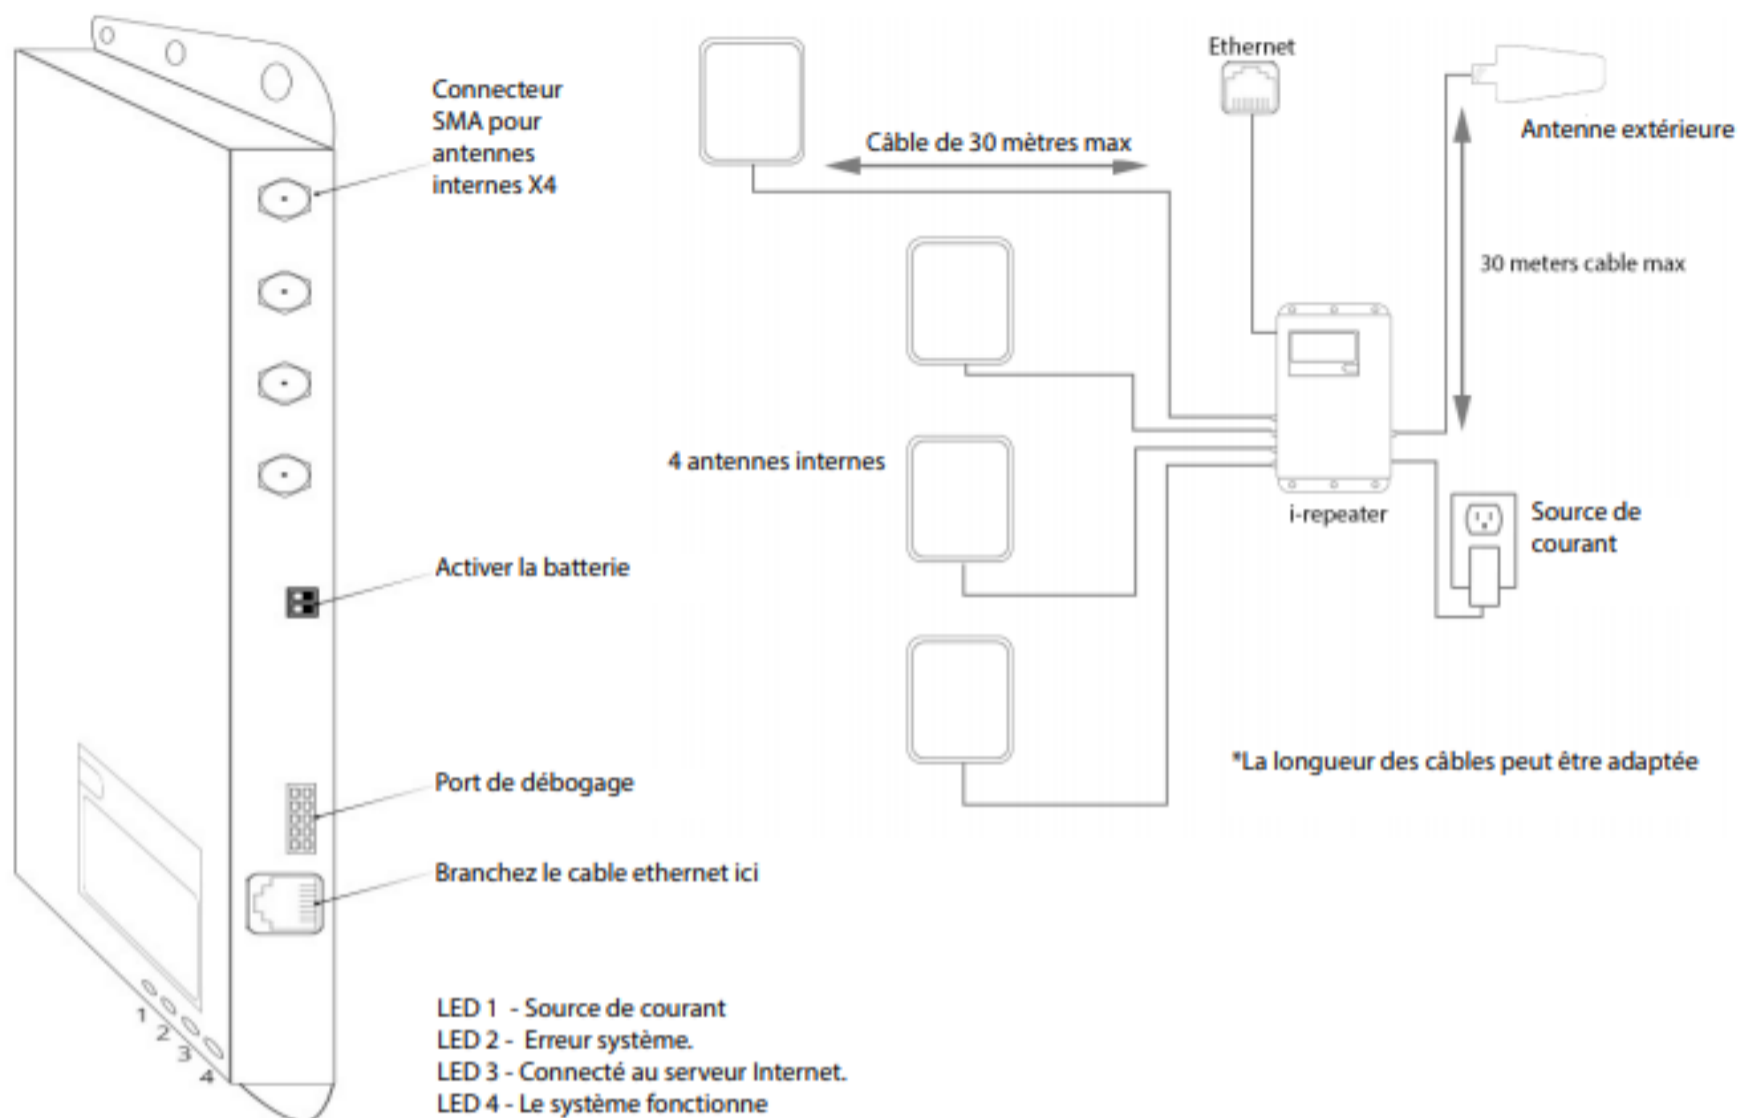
Connecteur SMA pour antennes internes X4

Activer la batterie

Port de débogage

Branchez le cable ethernet ici

1
2
3
4

LED 1 - Source de courant
LED 2 - Erreur système.
LED 3 - Connecté au serveur Internet.
LED 4 - Le système fonctionne

Ethernet

Câble de 30 mètres max

Antenne extérieure

30 meters cable max

4 antennes internes

i-repeater

Source de courant

*La longueur des câbles peut être adaptée